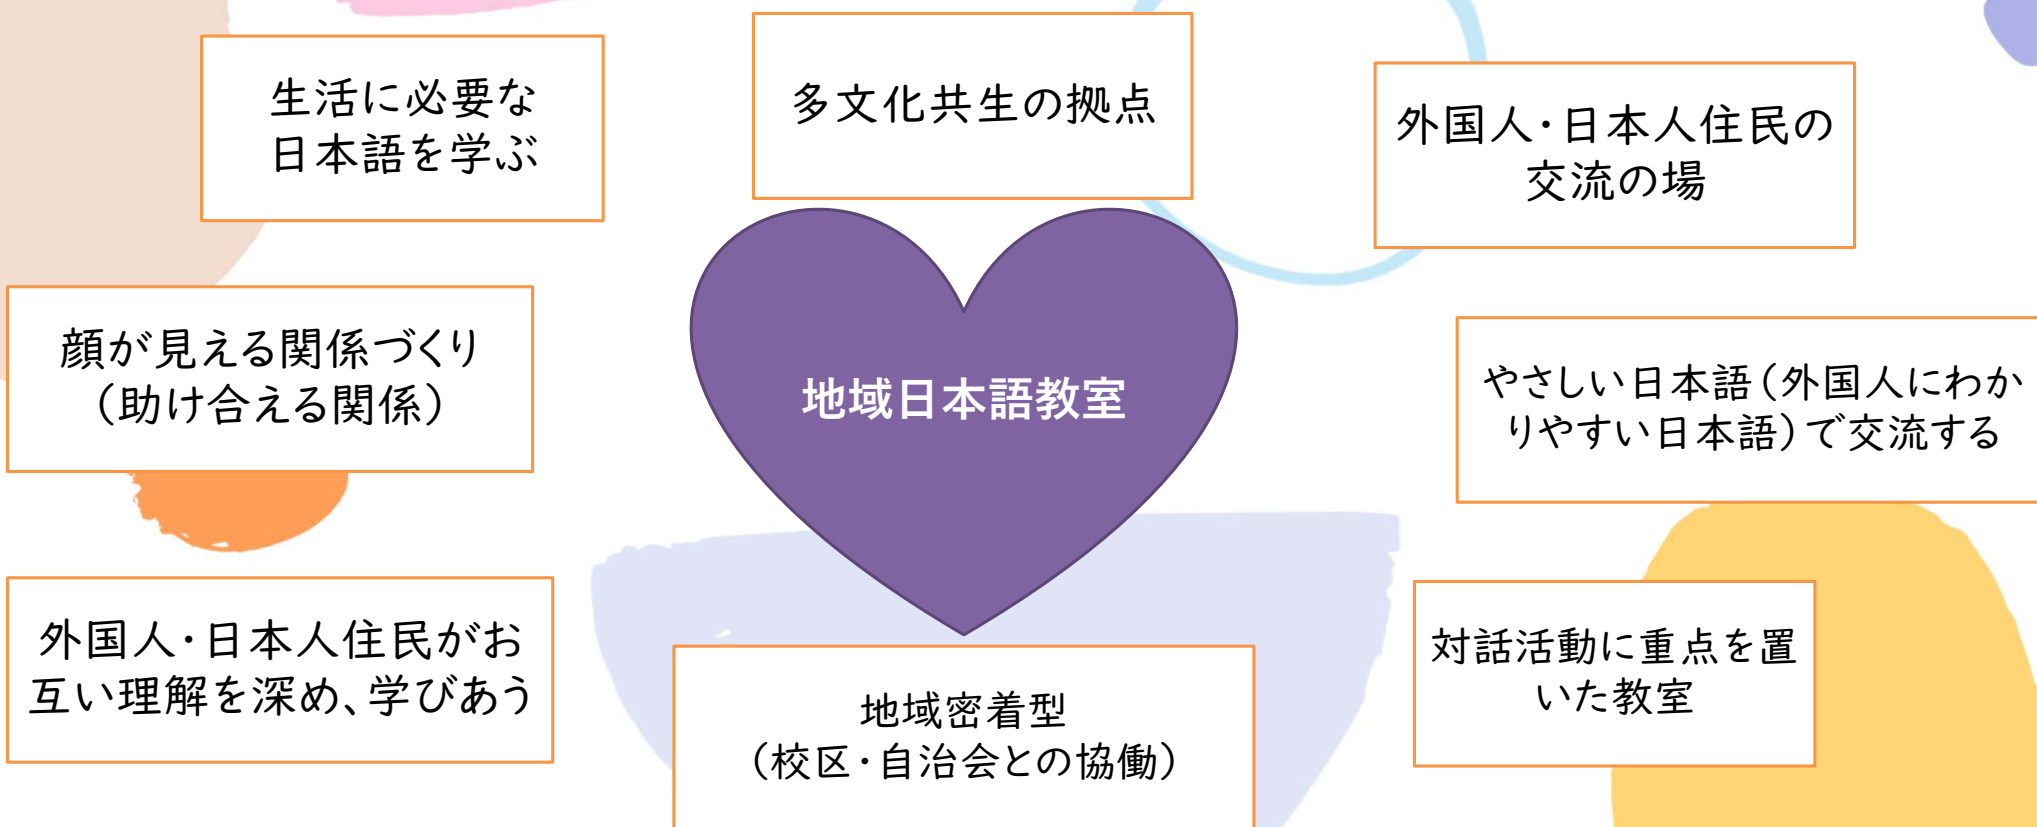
生活に必要な日本語を学ぶ

多文化共生の拠点

外国人・日本人住民の交流の場

顔が見える関係づくり（助け合える関係）

地域日本語教室

やさしい日本語（外国人にわかりやすい日本語）で交流する

外国人・日本人住民がお互い理解を深め、学びあう

地域密着型（校区・自治会との協働）

対話活動に重点を置いた教室